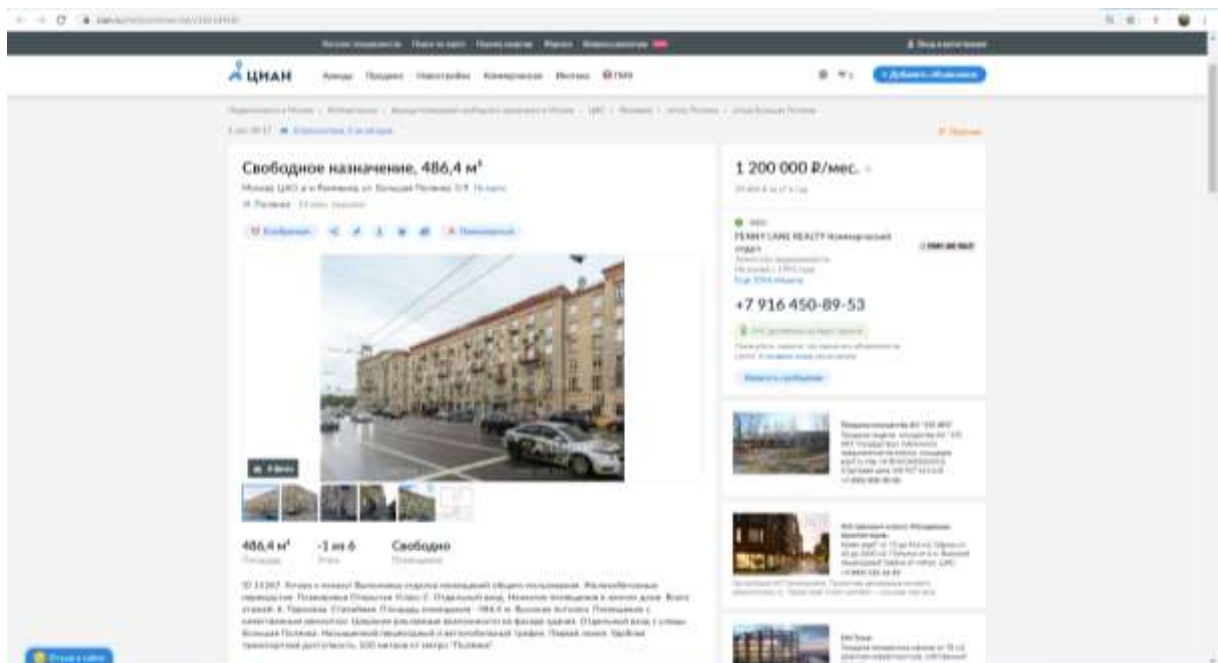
ЦИАН

Свободное назначение, 486,4 м²

Москва, ЦАО, р-н Якиманка, ул. Большая Полянка, 3/9

м. Полянка

1 200 000 ₽/мес.

PENNY LANE REALTY

+7 916 450-89-53

Написать сообщение

486,4 м²

Площадь

-1 из 6

Этаж

Свободно

Помещение

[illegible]